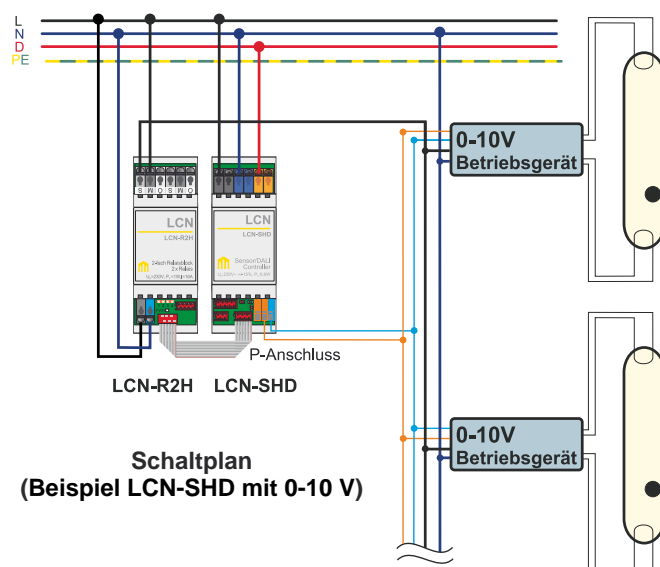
L
N
D
PE

0-10V
Betriebsgerät

S W O S W O

LCN
LCN-R2H
2-fach Relaisblock 2x Relais

LCN
LCN-SHD
Sensor/DALI Controller

P-Anschluss

LCN-R2H
LCN-SHD

0-10V
Betriebsgerät

Schaltplan
(Beispiel LCN-SHD mit 0-10 V)